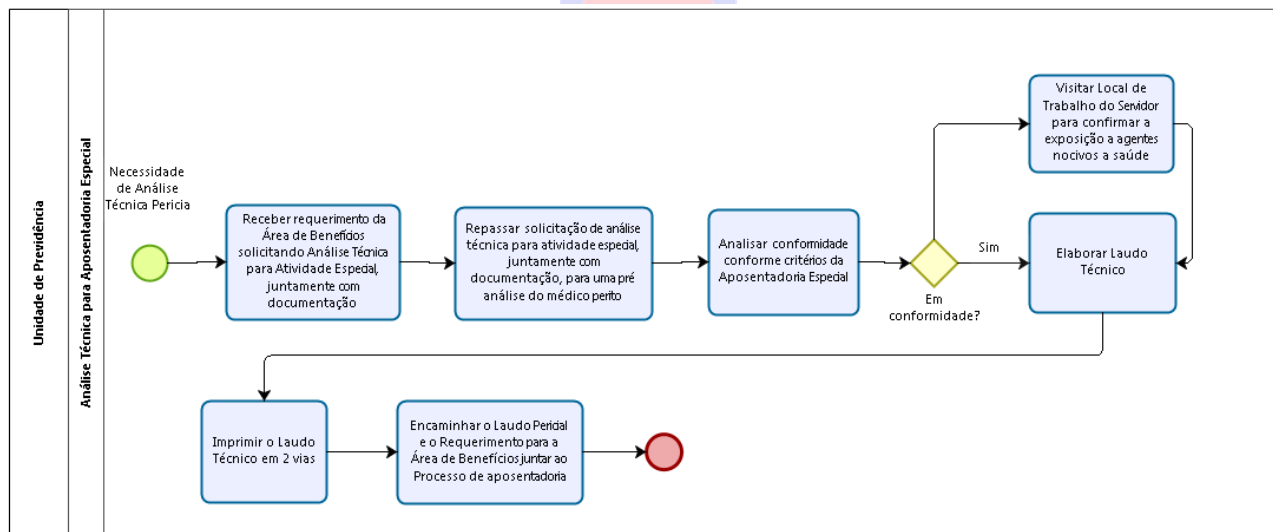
Unidade de Previdência

Análise Técnica para Aposentadoria Especial

Necessidade de Análise Técnica Pericia

Receber requerimento da Área de Benefícios solicitando Análise Técnica para Atividade Especial, juntamente com documentação

Repassar solicitação de análise técnica para atividade especial, juntamente com documentação, para uma pré análise do médico perito

Analisar conformidade conforme critérios da Aposentadoria Especial

Em conformidade?

Sim

Visitar Local de Trabalho do Servidor para confirmar a exposição a agentes nocivos a saúde

Elaborar Laudo Técnico

Imprimir o Laudo Técnico em 2 vias

Encaminhar o Laudo Pericial e o Requerimento para a Área de Benefícios juntar ao Processo de aposentadoria